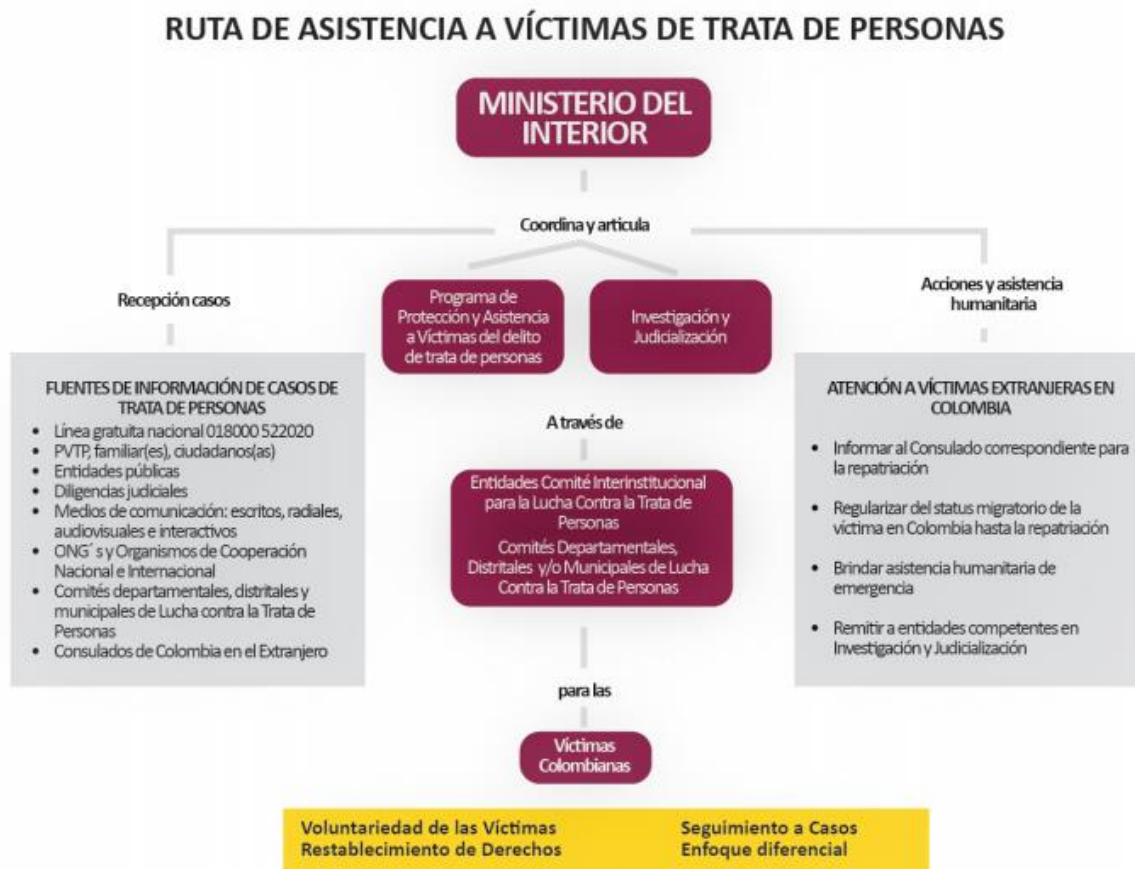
RUTA DE ASISTENCIA A VÍCTIMAS DE TRATA DE PERSONAS

MINISTERIO DEL INTERIOR

Coordina y articula

Recepción casos

Programa de Protección y Asistencia a Víctimas del delito de trata de personas

Investigación y Judicialización

Acciones y asistencia humanitaria

FUENTES DE INFORMACIÓN DE CASOS DE TRATA DE PERSONAS

- Línea gratuita nacional 018000 522020
- PVTP, familiar(es), ciudadanos(as)
- Entidades públicas
- Diligencias judiciales
- Medios de comunicación: escritos, radiales, audiovisuales e interactivos
- ONG´s y Organismos de Cooperación Nacional e Internacional
- Comités departamentales, distritales y municipales de Lucha contra la Trata de Personas
- Consulados de Colombia en el Extranjero

A través de

Entidades Comité Interinstitucional para la Lucha Contra la Trata de Personas
Comités Departamentales, Distritales y/o Municipales de Lucha Contra la Trata de Personas

ATENCIÓN A VÍCTIMAS EXTRANJERAS EN COLOMBIA

- Informar al Consulado correspondiente para la repatriación
- Regularizar del status migratorio de la víctima en Colombia hasta la repatriación
- Brindar asistencia humanitaria de emergencia
- Remitir a entidades competentes en Investigación y Judicialización

para las

Víctimas Colombianas

Voluntariedad de las Víctimas
Restablecimiento de Derechos

Seguimiento a Casos
Enfoque diferencial